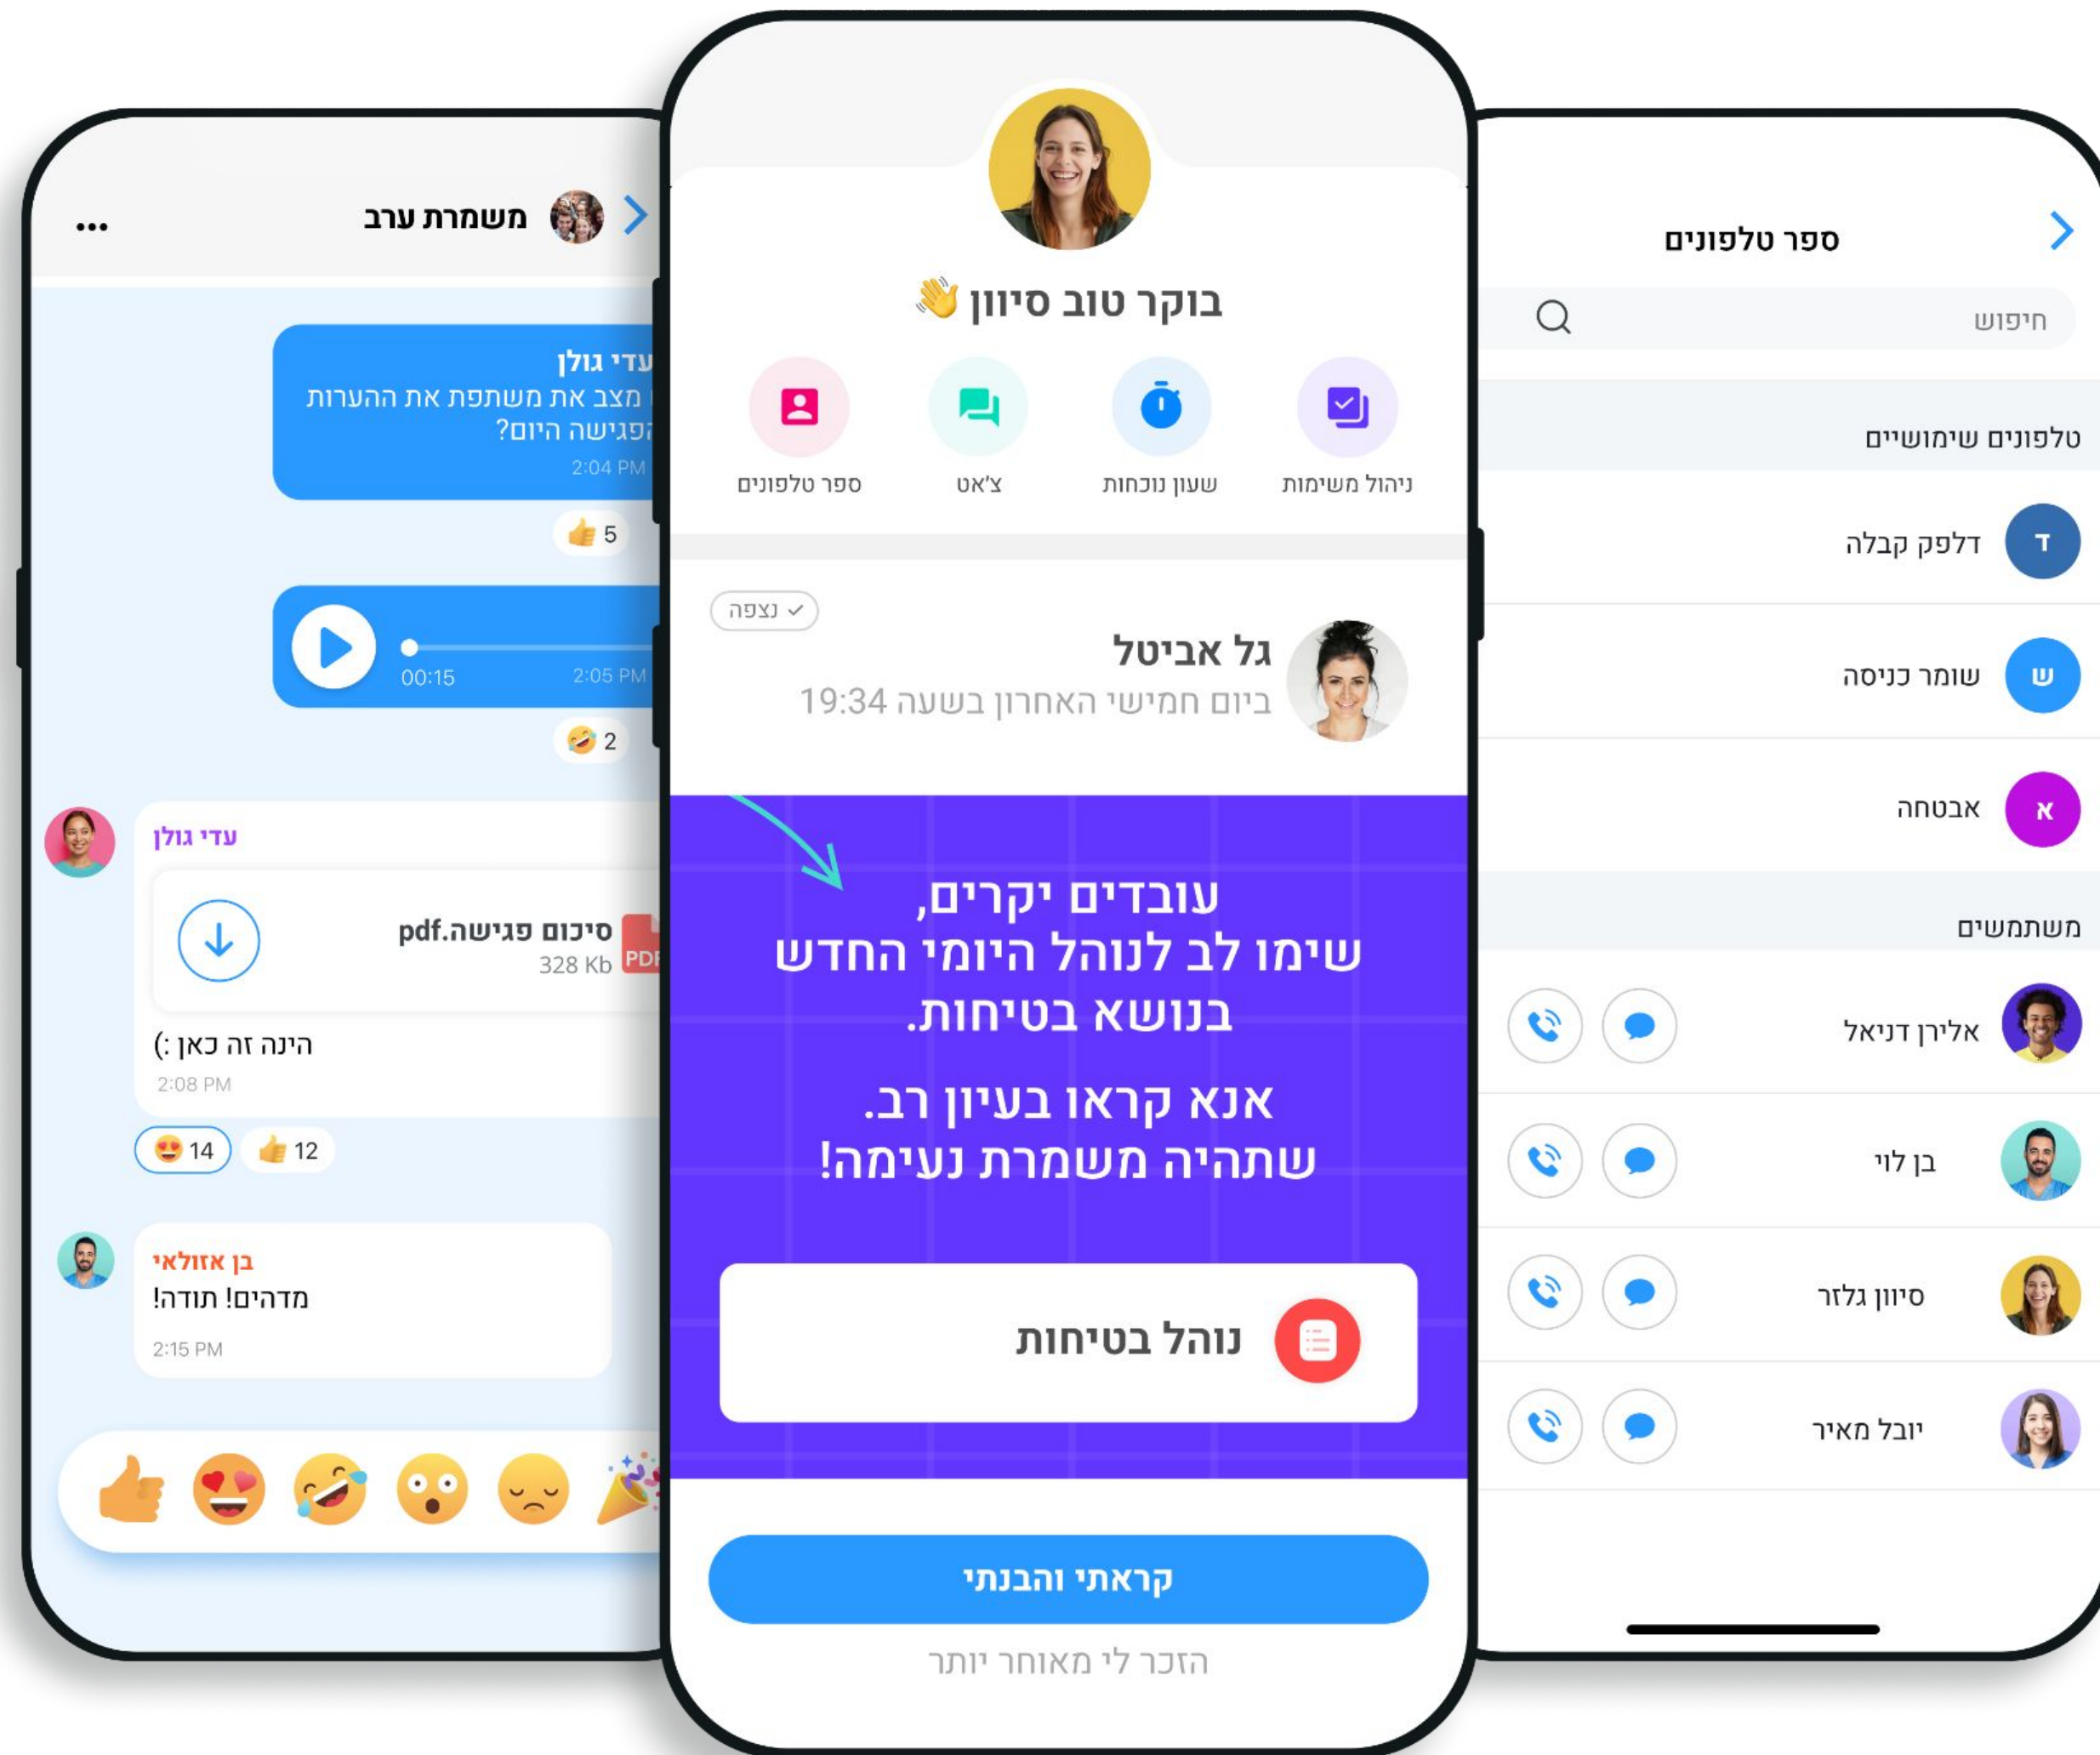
משמרת ערב
...

עדי גולן
מצב את משתפת את ההערות הפגישה היום?
2:04 PM
5

00:15
2:05 PM
2

עדי גולן
סיכום פגישה.pdf
328 Kb
PDF
הינה זה כאן :)
2:08 PM
14
12

בן אזולאי
מדהים! תודה!
2:15 PM

בוקר טוב סיוון 👋

ספר טלפונים
צ׳אט
שעון נוכחות
ניהול משימות

נצפה
גל אביטל
ביום חמישי האחרון בשעה 19:34

עובדים יקרים,
שימו לב לנוהל היומי החדש בנושא בטיחות.

אנא קראו בעיון רב.
שתהיה משמרת נעימה!

נוהל בטיחות

קראתי והבנתי
הזכר לי מאוחר יותר

ספר טלפונים
חיפוש

טלפונים שימושיים
ד
דלפק קבלה
ש
שומר כניסה
א
אבטחה

משתמשים
אלירן דניאל
בן לוי
סיוון גלזר
יובל מאיר